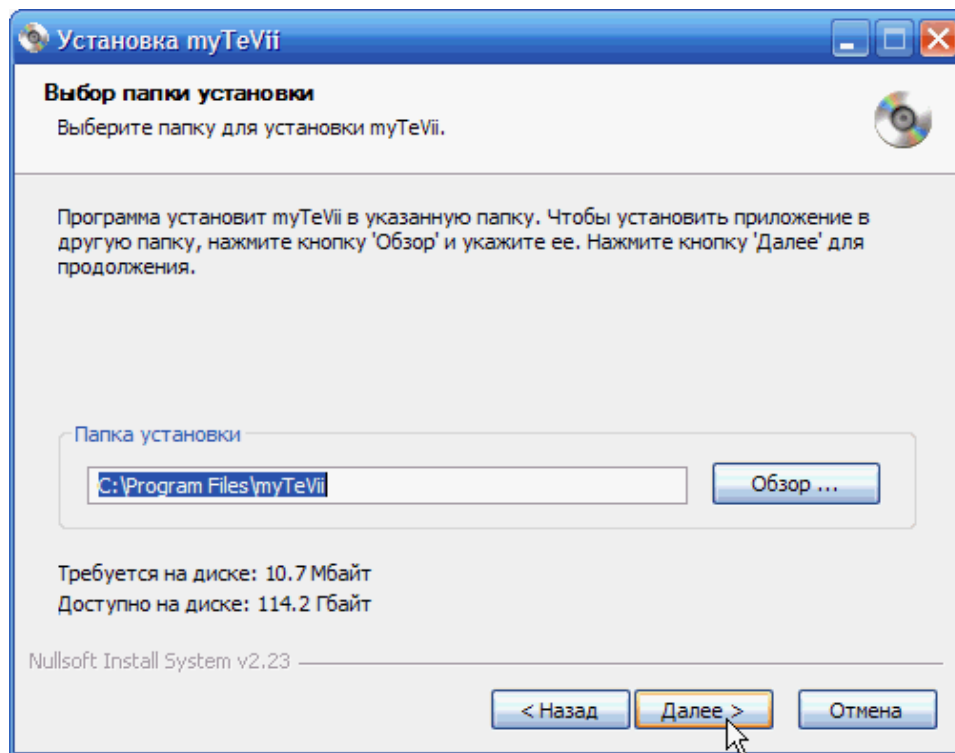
Установка myTeVii

Выбор папки установки

Выберите папку для установки myTeVii.

Программа установит myTeVii в указанную папку. Чтобы установить приложение в другую папку, нажмите кнопку 'Обзор' и укажите ее. Нажмите кнопку 'Далее' для продолжения.

Папка установки

C:\Program Files\myTeVii

Обзор ...

Требуется на диске: 10.7 Мбайт
Доступно на диске: 114.2 Гбайт

Nullsoft Install System v2.23

< Назад

Далее >

Отмена